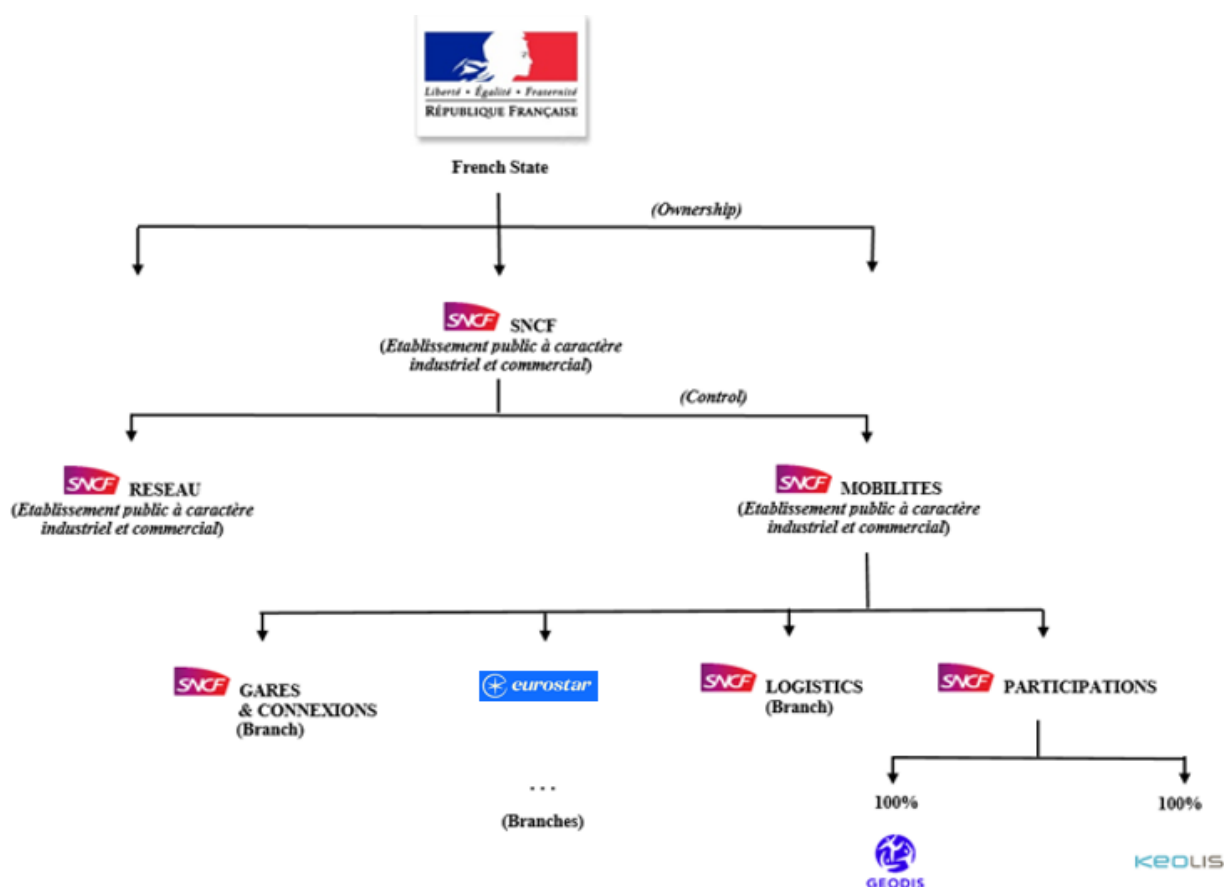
Liberté • Égalité • Fraternité
RÉPUBLIQUE FRANÇAISE

French State

(Ownership)

SNCF SNCF
(Etablissement public à caractère industriel et commercial)

(Control)

SNCF RESEAU
(Etablissement public à caractère industriel et commercial)

SNCF MOBILITES
(Etablissement public à caractère industriel et commercial)

SNCF GARES & CONNEXIONS
(Branch)

eurostar

. . .

(Branches)

SNCF LOGISTICS
(Branch)

SNCF PARTICIPATIONS

100%

100%

GEODIS

KEOLIS